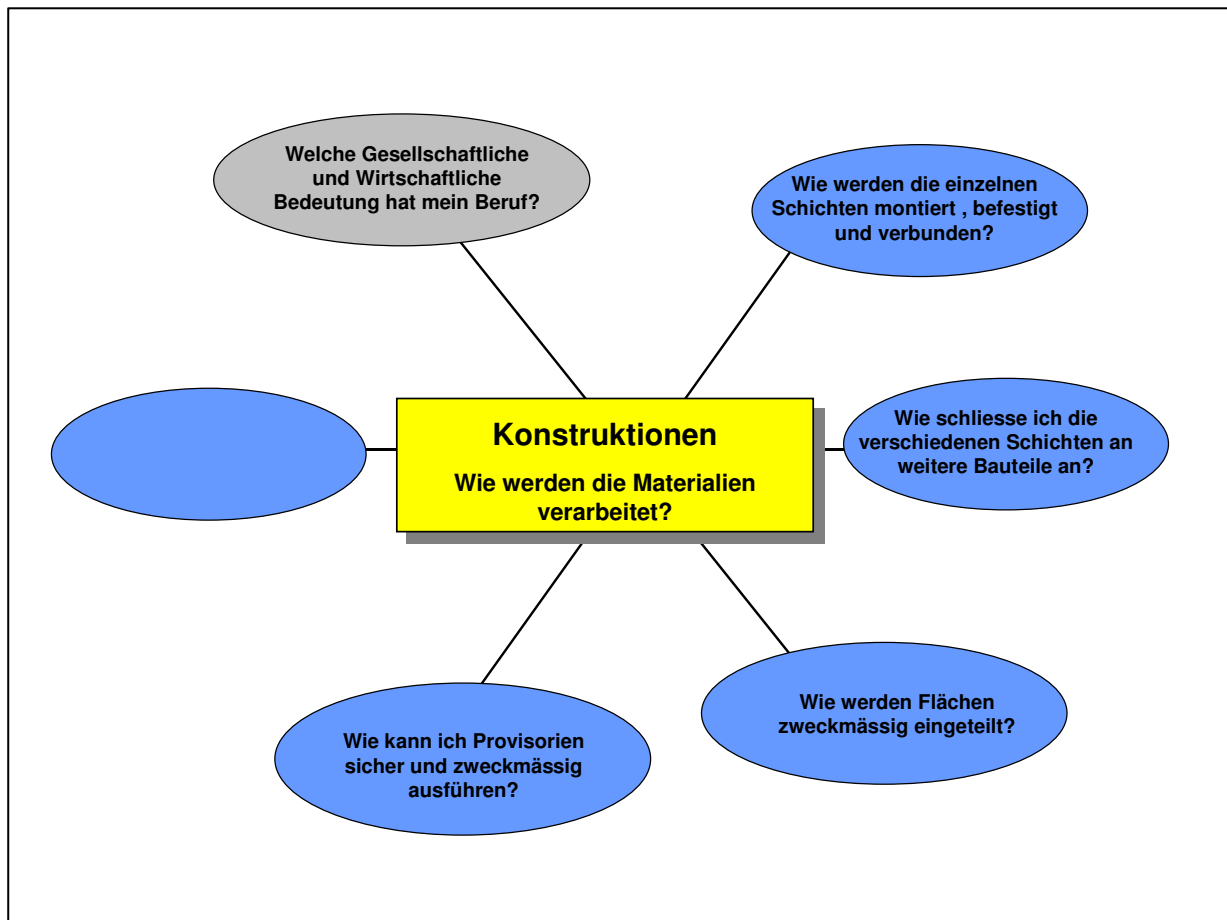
Welche Gesellschaftliche und Wirtschaftliche Bedeutung hat mein Beruf?

Wie werden die einzelnen Schichten montiert , befestigt und verbunden?

Konstruktionen

Wie werden die Materialien verarbeitet?

Wie schliesse ich die verschiedenen Schichten an weitere Bauteile an?

Wie werden Flächen zweckmässig eingeteilt?

Wie kann ich Provisorien sicher und zweckmässig ausführen?